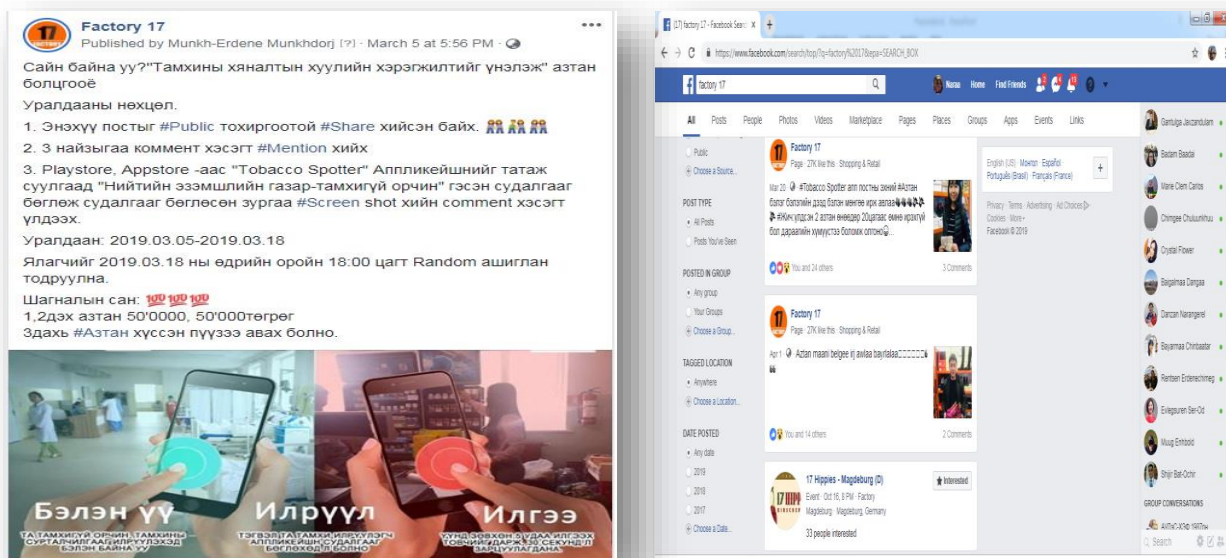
Factory 17
Published by Munkh-Erdene Munkhdorj [?] · March 5 at 5:56 PM ·

Сайн байна уу?"Тамхины хяналтын хуулийн хэрэгжилтийг үнэлэж" азтан болцгооё

Уралдааны нөхцөл.

1. Энэхүү постыг #Public тохиргоотой #Share хийсэн байх.

2. 3 найзыгаа коммент хэсэгт #Mention хийх

3. Playstore, Appstore -аас "Tobacco Spotter" Аппликейшнийг татаж суулгаад "Нийтийн эзэмшлийн газар-тамхигүй орчин" гэсэн судалгааг бөглөж судалгааг бөглөсөн зургаа #Screen shot хийн comment хэсэгт үлдээх.

Уралдаан: 2019.03.05-2019.03.18

Ялагчийг 2019.03.18 ны өдрийн оройн 18:00 цагт Random ашиглан тодруулна.

Шагналын сан: 💯💯💯
1,2дох азтан 50'0000, 50'000төгрөг
Здахь #Азтан хүссэн пүүзээ авах болно.

Бэлэн үү
ТА ТАМХИГҮЙ ОРЧИН ТАМХИНЫ СУРТАЛЧИЛГААГ ИЛРҮҮЛЭХЭД БЭЛЭН БАЙНА УУ
Илрүүл
ТЭГВЭЛ ТА ТАМХИ ИЛРҮҮЛЭГЧ АППЛИКЕЙШН СУДАЛГААГ БӨГЛӨХӨД Л БОЛНО
Илгээ
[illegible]

(17) Factory 17 - Facebook Search
https://www.facebook.com/search/top/?q=factory%2017&epa=SEARCH_BOX
factory 17
Home Find Friends
All Posts People Photos Videos Marketplace Pages Places Groups Apps Events Links
Public
Choose a Source...
POST TYPE
All Posts
Posts You've Seen
POSTED IN GROUP
Any group
Your Groups
Choose a Group...
TAGGED LOCATION
Anywhere
Choose a Location...
DATE POSTED
Any date
2019
2018
2017
Choose a Date...
Factory 17
Page · 27K like this · Shopping & Retail
Mar 20 · #Tobacco Spotter app постыг зөвхөн #Азтан болсон баталгаа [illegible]
You and 24 others
3 Comments
Factory 17
Page · 27K like this · Shopping & Retail
Apr 1 · Aztan maani belgee irj awlaa bayrlalaa
You and 14 others
2 Comments
17 Hippies - Magdeburg (D)
Event · Oct 16, 8 PM · Factory
Magdeburg · Magdeburg, Germany
33 people interested
Interested
English (US) · Монгол · Español
Português (Brasil) · Français (France)
Privacy · Terms · Advertising · Ad Choices · Cookies · More
Facebook © 2019
Gantulga Javzandulam
Baldam Baadai
Marie Clem Carlos
Chimgee Chuluunkhuu
Crystal Flower
Batgalmaa Dangaa
Darizan Narangerel
Bayarmaa Chinbaatar
Renbeen Erdenechimeg
Enkhguren Ser-Od
Maug Enkhbold
Shijir Bat-Ochir
GROUP CONVERSATIONS
Search